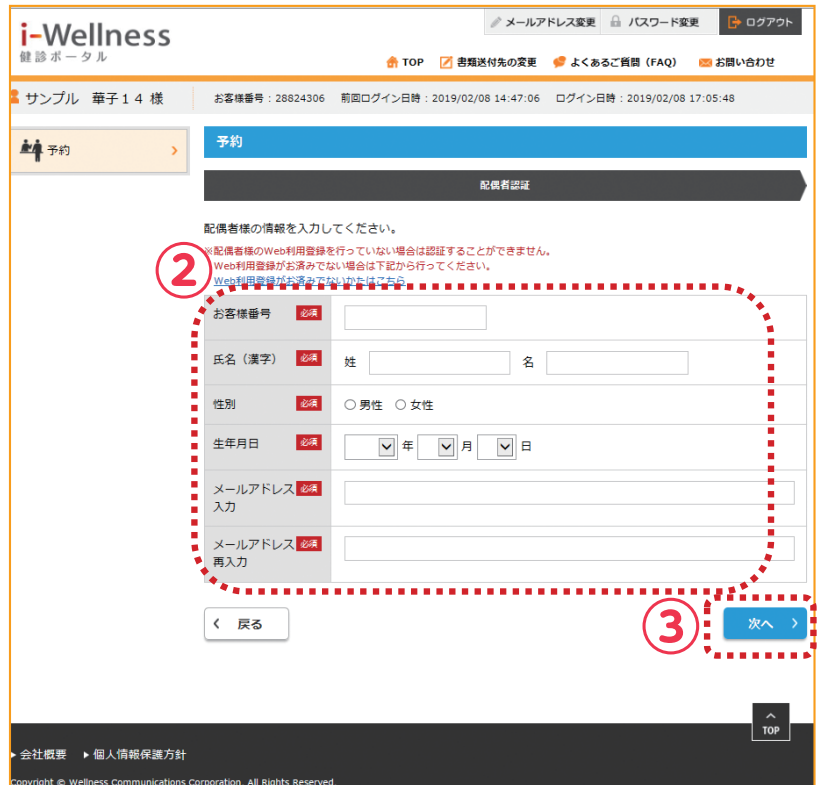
i-Wellness
健診ポータル

メールアドレス変更　パスワード変更　ログアウト

TOP　書類送付先の変更　よくあるご質問（FAQ）　お問い合わせ

サンプル　華子１４ 様　お客様番号：28824306　前回ログイン日時：2019/02/08 14:47:06　ログイン日時：2019/02/08 17:05:48

予約

予約

配偶者認証

配偶者様の情報を入力してください。
※配偶者様のWeb利用登録を行っていない場合は認証することができません。
Web利用登録がお済みでない場合は下記から行ってください。
Web利用登録がお済みでないかたはこちら

②

| お客様番号 必須 | |
|---|---|
| 氏名（漢字） 必須 | 姓　名 |
| 性別 必須 | ○男性　○女性 |
| 生年月日 必須 | 年　月　日 |
| メールアドレス入力 必須 | |
| メールアドレス再入力 必須 | |

戻る

③

次へ

TOP

会社概要　個人情報保護方針

Copyright © Wellness Communications Corporation. All Rights Reserved